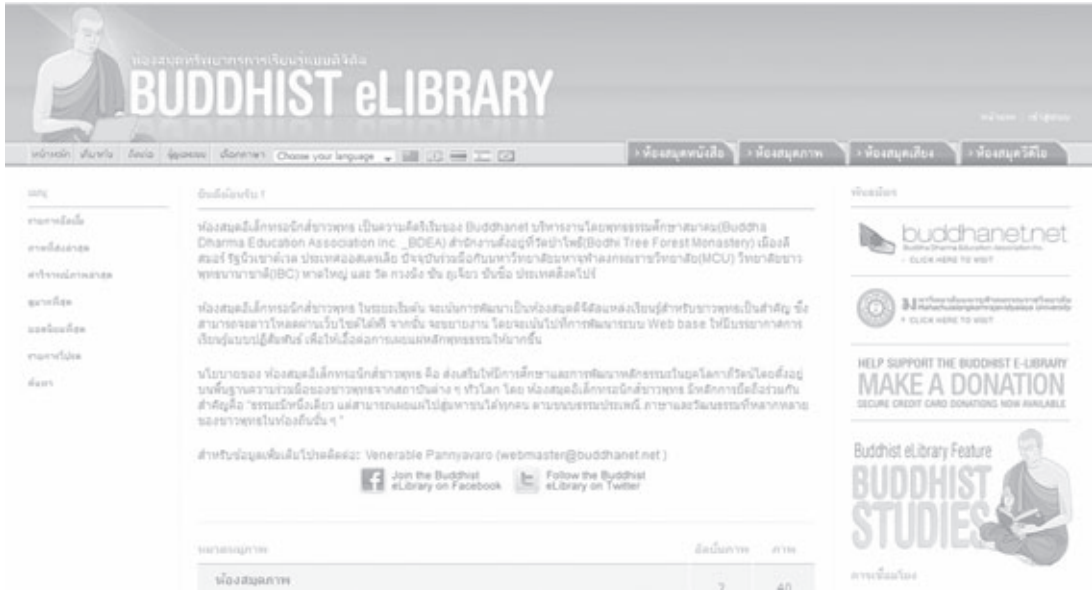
ห้องสมุดทรัพยากรการเรียนรู้แบบดิจิตัล
BUDDHIST eLIBRARY

หน้าหลัก | เข้าสู่ระบบ

หน้าหลัก ค้นหา ติดต่อ ผู้ดูแลระบบ เลือกภาษา Choose your language

› ห้องสมุดหนังสือ › ห้องสมุดภาพ › ห้องสมุดเสียง › ห้องสมุดวีดีโอ

เมนู
รายการล่าสุด
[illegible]
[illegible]
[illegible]
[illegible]
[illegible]
ค้นหา

ยินดีต้อนรับ !

ห้องสมุดอิเล็กทรอนิกส์ชาวพุทธ เป็นความคิดริเริ่มของ Buddhanet บริหารงานโดยพุทธธรรมศึกษาสมาคม(Buddha Dharma Education Association Inc. _BDEA) สำนักงานตั้งอยู่ที่วัดป่าโพธิ์(Bodhi Tree Forest Monastery) เมืองลิสมอร์ รัฐนิวเซาท์เวลส์ ประเทศออสเตรเลีย ปัจจุบันร่วมมือกับมหาวิทยาลัยมหาจุฬาลงกรณราชวิทยาลัย(MCU) วิทยาลัยชาวพุทธนานาชาติ(IBC) หาดใหญ่ และ วัด กวงอิ้ง ซัน ภูเขียว ซันชื่อ ประเทศสิงคโปร์

ห้องสมุดอิเล็กทรอนิกส์ชาวพุทธ ในระยะเริ่มต้น จะเน้นการพัฒนาเป็นห้องสมุดดิจิตัลแหล่งเรียนรู้สำหรับชาวพุทธเป็นสำคัญ ซึ่งสามารถจะดาวโหลดผ่านเว็บไซต์ได้ฟรี จากนั้น จะขยายงาน โดยจะเน้นไปที่การพัฒนาระบบ Web base ให้มีระบบการการเรียนรู้แบบปฏิสัมพันธ์ เพื่อให้เอื้อต่อการเผยแผ่หลักพุทธธรรมให้มากขึ้น

นโยบายของ ห้องสมุดอิเล็กทรอนิกส์ชาวพุทธ คือ ส่งเสริมให้มีการศึกษาและการพัฒนาหลักธรรมในยุคโลกาภิวัฒน์โดยตั้งอยู่บนพื้นฐานความร่วมมือของชาวพุทธจากสถาบันต่าง ๆ ทั่วโลก โดย ห้องสมุดอิเล็กทรอนิกส์ชาวพุทธ มีหลักการยึดถือร่วมกันสำคัญคือ "ธรรมะมีหนึ่งเดียว แต่สามารถเผยแผ่ไปสู่มหาชนได้ทุกคน ตามขนบธรรมเนียมประเพณี ภาษาและวัฒนธรรมที่หลากหลายของชาวพุทธในท้องถิ่นนั้น ๆ "

สำหรับข้อมูลเพิ่มเติมโปรดติดต่อ: Venerable Pannyavaro (webmaster@buddhanet.net)

Join the Buddhist eLibrary on Facebook
Follow the Buddhist eLibrary on Twitter

หมวดหมู่ภาพ | อัลบั้มภาพ | ภาพ
ห้องสมุดภาพ | 7 | 40

พันธมิตร
buddhanet.net
Buddha Dharma Education Association Inc.
› CLICK HERE TO VISIT
มหาวิทยาลัยมหาจุฬาลงกรณราชวิทยาลัย
› CLICK HERE TO VISIT
HELP SUPPORT THE BUDDHIST E-LIBRARY
MAKE A DONATION
SECURE CREDIT CARD DONATIONS NOW AVAILABLE
Buddhist eLibrary Feature
BUDDHIST STUDIES
การเชื่อมโยง